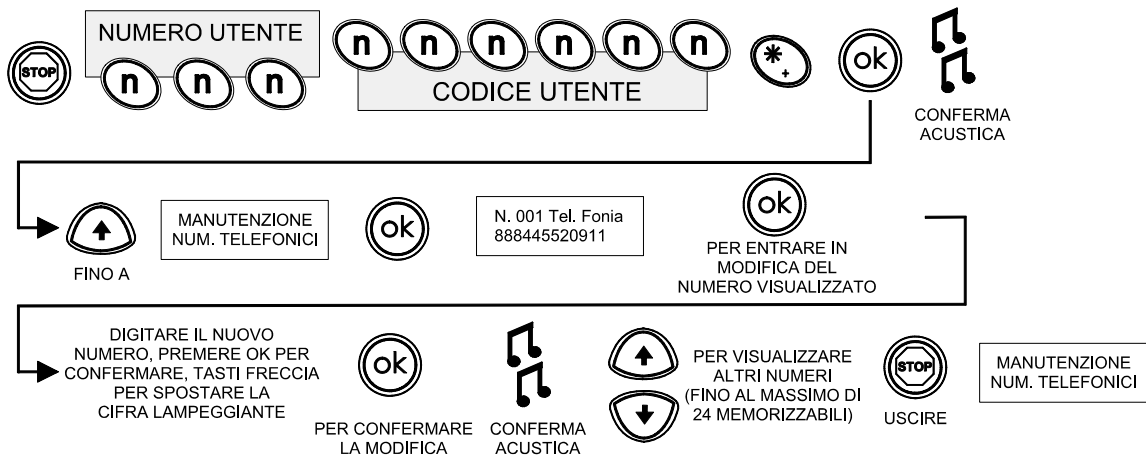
STOP

NUMERO UTENTE

n n n

n n n n n n

CODICE UTENTE

*
+

ok

CONFERMA ACUSTICA

FINO A

MANUTENZIONE NUM. TELEFONICI

ok

N. 001 Tel. Fonia
888445520911

ok

PER ENTRARE IN MODIFICA DEL NUMERO VISUALIZZATO

DIGITARE IL NUOVO NUMERO, PREMERE OK PER CONFERMARE, TASTI FRECCIA PER SPOSTARE LA CIFRA LAMPEGGIANTE

ok

PER CONFERMARE LA MODIFICA

CONFERMA ACUSTICA

PER VISUALIZZARE ALTRI NUMERI (FINO AL MASSIMO DI 24 MEMORIZZABILI)

STOP

USCIRE

MANUTENZIONE NUM. TELEFONICI